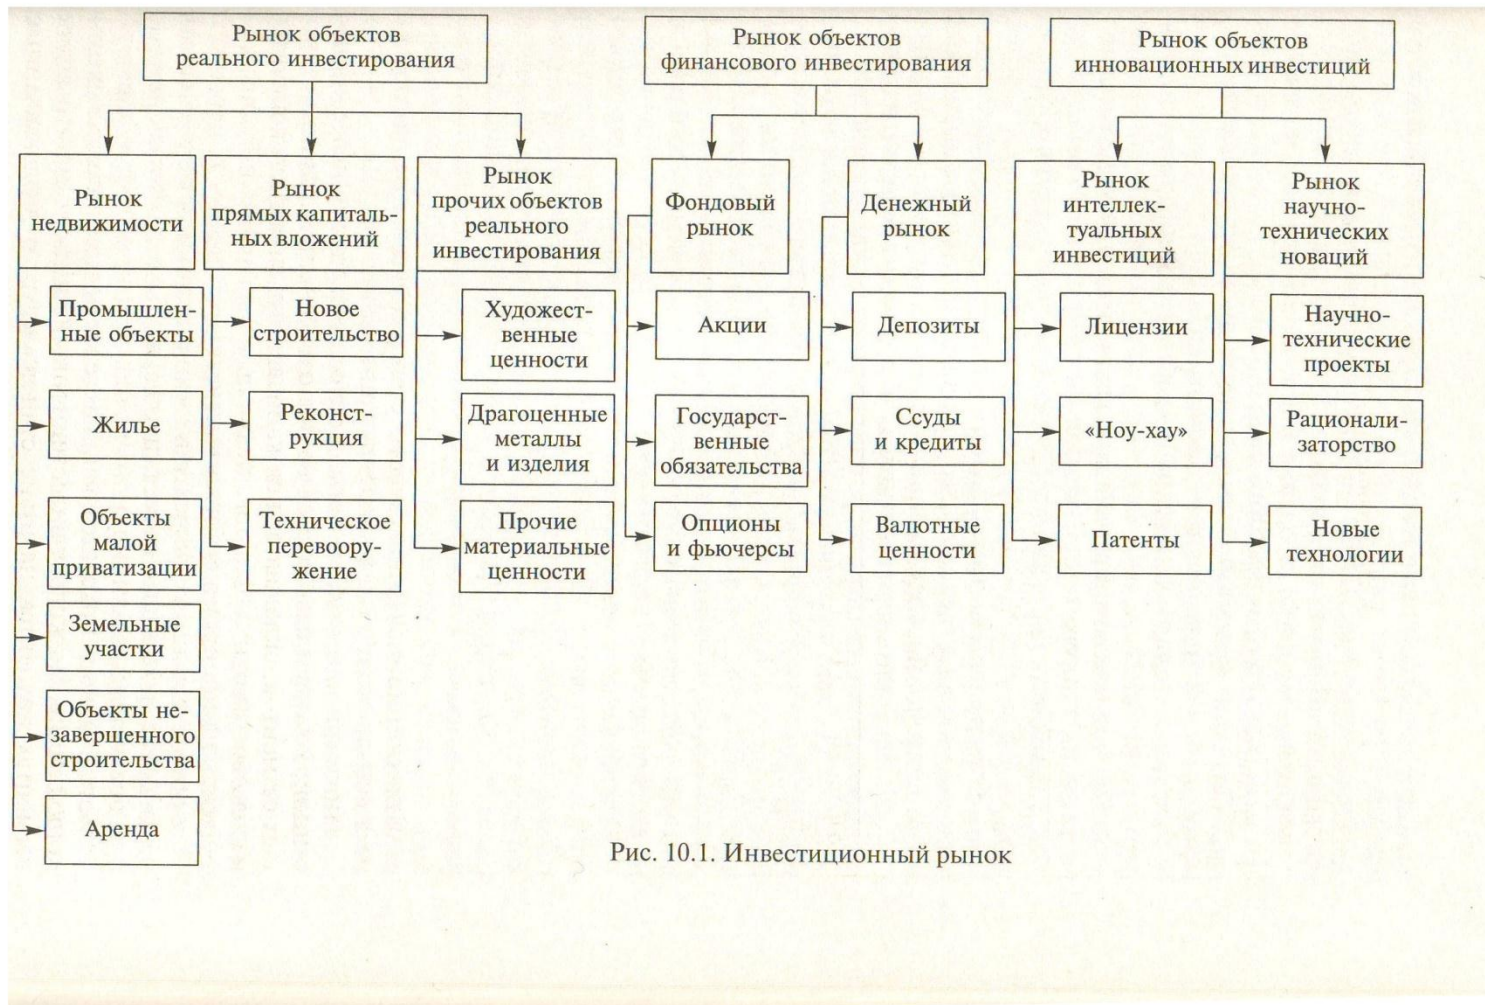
Рынок объектов реального инвестирования

Рынок объектов финансового инвестирования

Рынок объектов инновационных инвестиций

Рынок недвижимости

Рынок прямых капитальных вложений

Рынок прочих объектов реального инвестирования

Фондовый рынок

Денежный рынок

Рынок интеллектуальных инвестиций

Рынок научно-технических новаций

Промышленные объекты

Жилье

Объекты малой приватизации

Земельные участки

Объекты незавершенного строительства

Аренда

Новое строительство

Реконструкция

Техническое перевооружение

Художественные ценности

Драгоценные металлы и изделия

Прочие материальные ценности

Акции

Государственные обязательства

Опционы и фьючерсы

Депозиты

Ссуды и кредиты

Валютные ценности

Лицензии

«Ноу-хау»

Патенты

Научно-технические проекты

Рационализаторство

Новые технологии

Рис. 10.1. Инвестиционный рынок